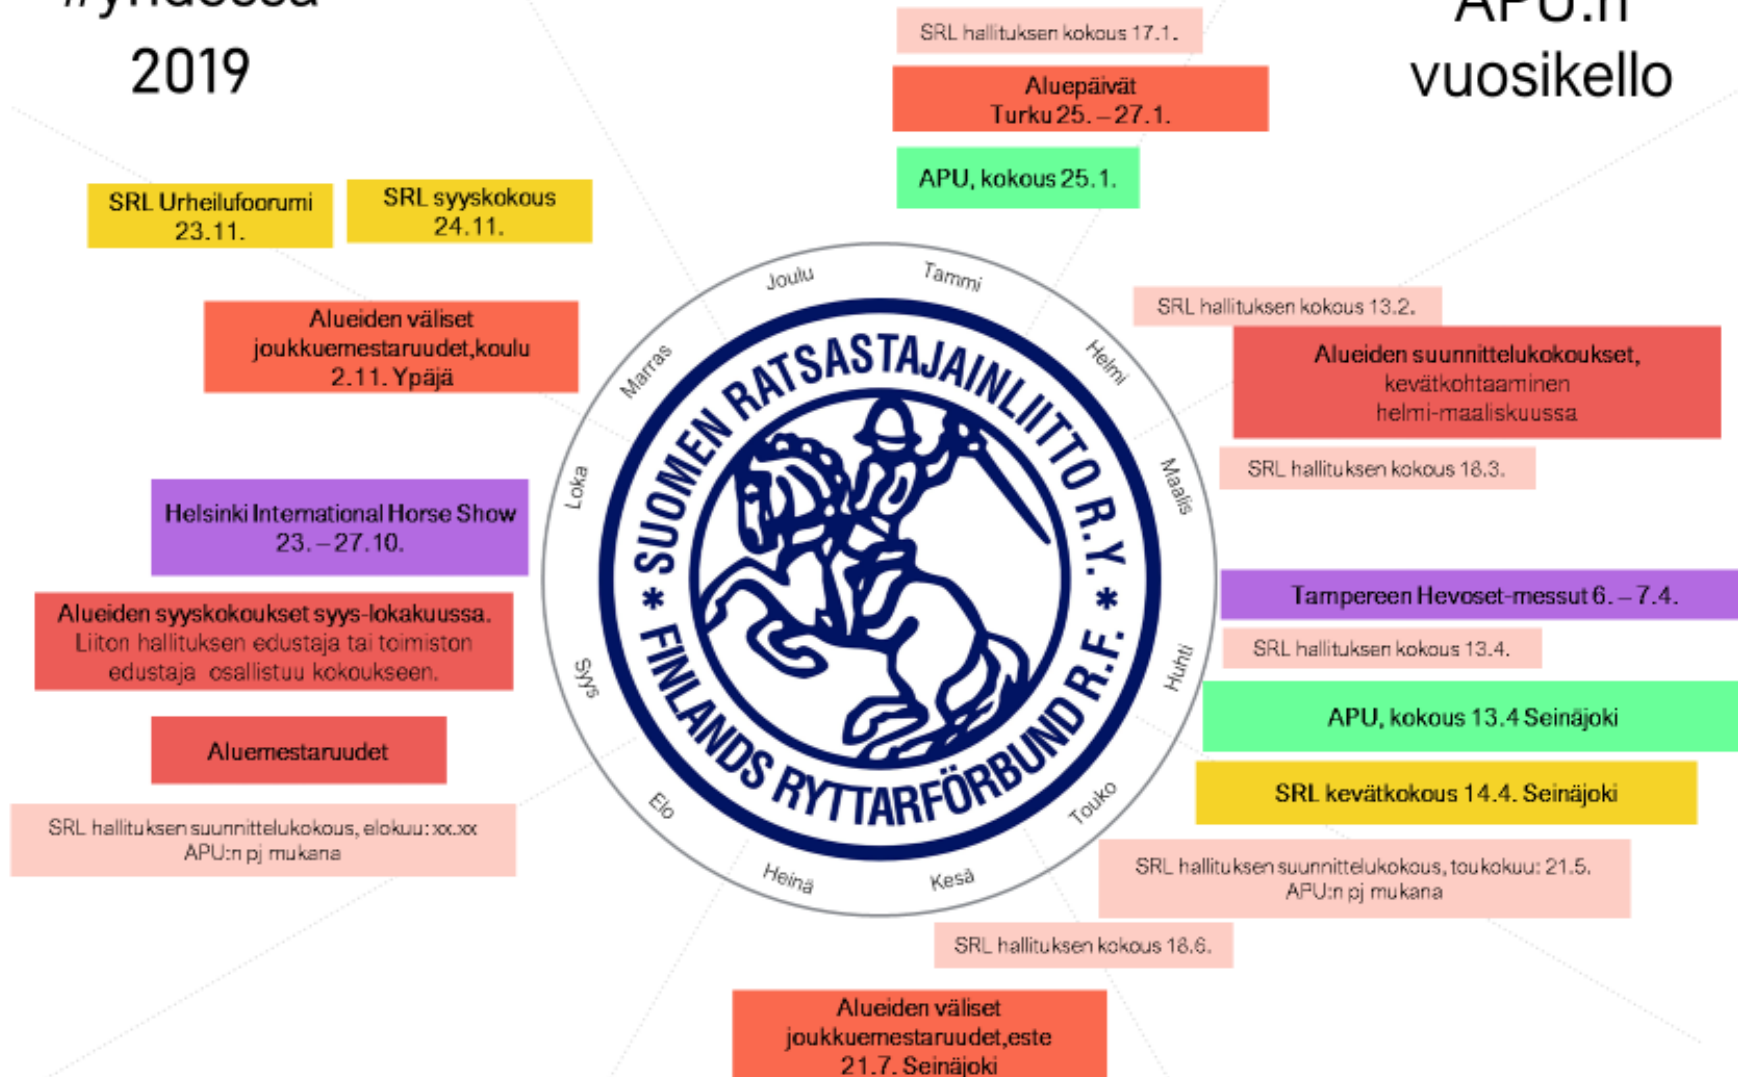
#yhdessä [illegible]
2019

APU.fi
vuosikello

SRL hallituksen kokous 17.1.

Aluepäivät
Turku 25. – 27.1.

APU, kokous 25.1.

SRL hallituksen kokous 13.2.

Alueiden suunnittelukokoukset, kevätkohtaaminen helmi-maaliskuussa

SRL hallituksen kokous 18.3.

Tampereen Hevoset-messut 6. – 7.4.

SRL hallituksen kokous 13.4.

APU, kokous 13.4 Seinäjoki

SRL kevätkokous 14.4. Seinäjoki

SRL hallituksen suunnittelukokous, toukokuu: 21.5.
APU:n pj mukana

SRL hallituksen kokous 18.6.

Alueiden väliset joukkuemestaruudet,este
21.7. Seinäjoki

SRL hallituksen suunnittelukokous, elokuu: xx.xx
APU:n pj mukana

Aluemestaruudet

Alueiden syyskokoukset syys-lokakuussa.
Liiton hallituksen edustaja tai toimiston edustaja osallistuu kokoukseen.

Helsinki International Horse Show
23. – 27.10.

Alueiden väliset joukkuemestaruudet,koulu
2.11. Ypäjä

SRL Urheilufoorumi
23.11.

SRL syyskokous
24.11.

Tammi
Helmi
Maalis
Huhti
Touko
Kesä
Heinä
Elo
Syys
Loka
Marras
Joulu

SUOMEN RATSASTAJAINLIITTO R.Y.
FINLANDS RYTTARFÖRBUND R.F.